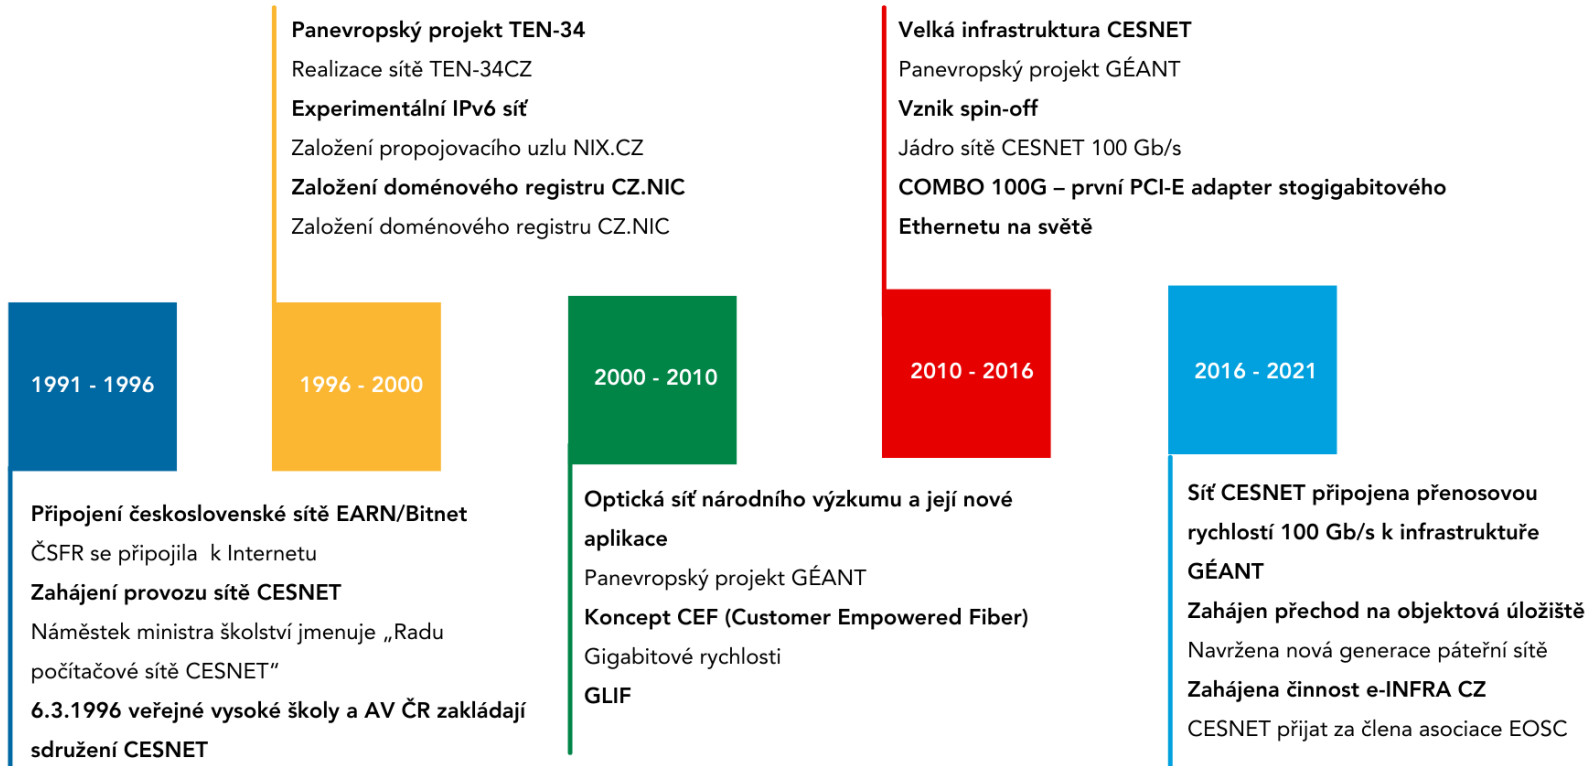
Panevropský projekt TEN-34
Realizace sítě TEN-34CZ
Experimentální IPv6 síť
Založení propojovacího uzlu NIX.CZ
Založení doménového registru CZ.NIC
Založení doménového registru CZ.NIC

Velká infrastruktura CESNET
Panevropský projekt GÉANT
Vznik spin-off
Jádro sítě CESNET 100 Gb/s
COMBO 100G – první PCI-E adapter stogigabitového Ethernetu na světě

1991 - 1996

1996 - 2000

2000 - 2010

2010 - 2016

2016 - 2021

Připojení československé sítě EARN/Bitnet
ČSFR se připojila k Internetu
Zahájení provozu sítě CESNET
Náměstek ministra školství jmenuje „Radu počítačové sítě CESNET“
6.3.1996 veřejné vysoké školy a AV ČR zakládají sdružení CESNET

Optická síť národního výzkumu a její nové aplikace
Panevropský projekt GÉANT
Koncept CEF (Customer Empowered Fiber)
Gigabitové rychlosti
GLIF

Síť CESNET připojena přenosovou rychlostí 100 Gb/s k infrastruktuře GÉANT
Zahájen přechod na objektová úložiště
Navržena nová generace páteřní sítě
Zahájena činnost e-INFRA CZ
CESNET přijat za člena asociace EOSC